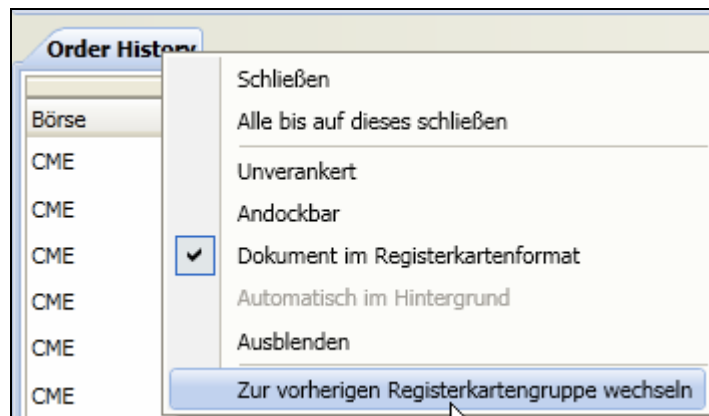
Order History

Börse
CME
CME
CME
CME
CME
CME

Schließen
Alle bis auf dieses schließen
Unverankert
Andockbar
Dokument im Registerkartenformat
Automatisch im Hintergrund
Ausblenden
Zur vorherigen Registerkartengruppe wechseln